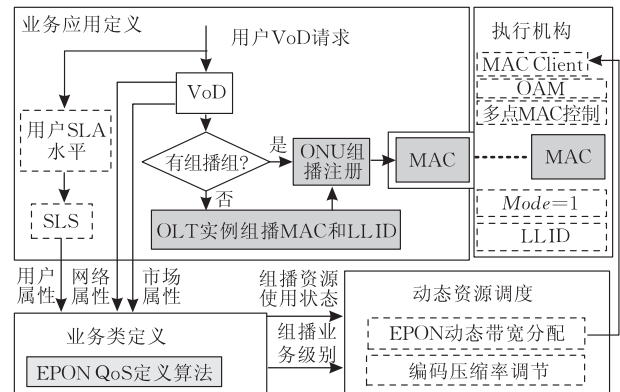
业务应用定义

用户VoD请求

VoD

用户SLA水平

有组播组?

是

ONU组播注册

否

OLT实例组播MAC和LLID

SLS

MAC

MAC

执行机构

MAC Client

OAM

多点MAC控制

$Mode=1$

LLID

用户属性

网络属性

市场属性

组播资源使用状态

动态资源调度

业务类定义

组播业务级别

EPON动态带宽分配

EPON QoS定义算法

编码压缩率调节